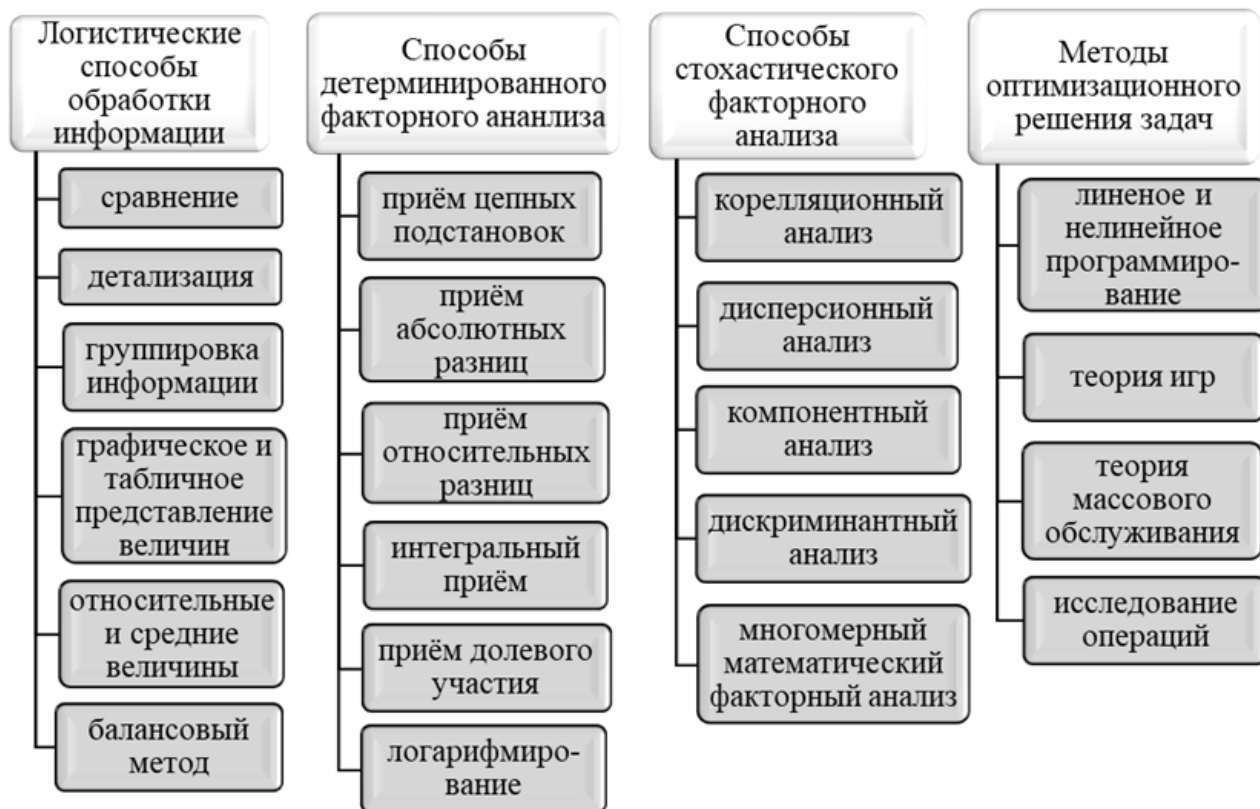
Логистические способы обработки информации

сравнение

детализация

группировка информации

графическое и табличное представление величин

относительные и средние величины

балансовый метод

Способы детерминированного факторного ананлиза

приём цепных подстановок

приём абсолютных разниц

приём относительных разниц

интегральный приём

приём долевого участия

логарифмирование

Способы стохастического факторного анализа

корелляционный анализ

дисперсионный анализ

компонентный анализ

дискриминантный анализ

многомерный математический факторный анализ

Методы оптимизационного решения задач

линеное и нелинейное программирование

теория игр

теория массового обслуживания

исследование операций